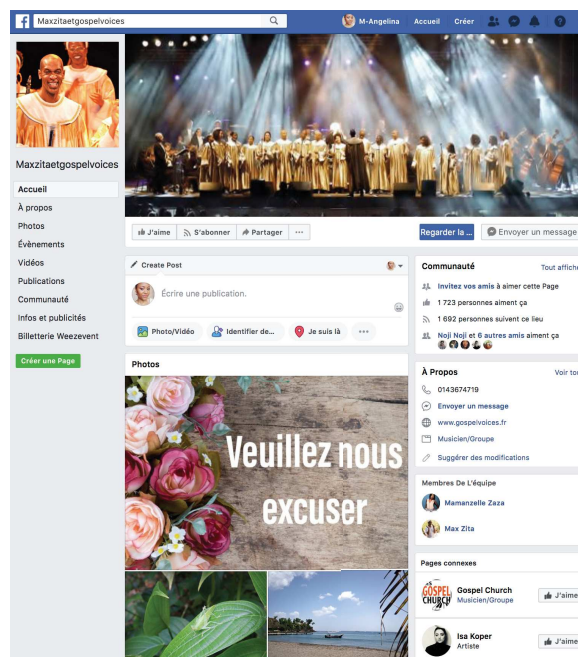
Maxzitaetgospelvoices
M-Angelina Accueil Créer

Maxzitaetgospelvoices

Accueil
À propos
Photos
Évènements
Vidéos
Publications
Communauté
Infos et publicités
Billetterie Weezevent

Créer une Page

J'aime S'abonner Partager ···
Regarder la ...
Envoyer un message

Create Post
Écrire une publication.
Photo/Vidéo Identifier de... Je suis là ···

Photos

Veuillez nous excuser

Communauté
Tout affich
Invitez vos amis à aimer cette Page
1 723 personnes aiment ça
1 692 personnes suivent ce lieu
Noji Noji et 6 autres amis aiment ça

À Propos
Voir to
0143674719
Envoyer un message
www.gospelvoices.fr
Musicien/Groupe
Suggérer des modifications

Membres De L'équipe
Mamanzelle Zaza
Max Zita

Pages connexes
GOSPEL CHURCH
Gospel Church
Musicien/Groupe
J'aime
Isa Koper
Artiste
J'aime